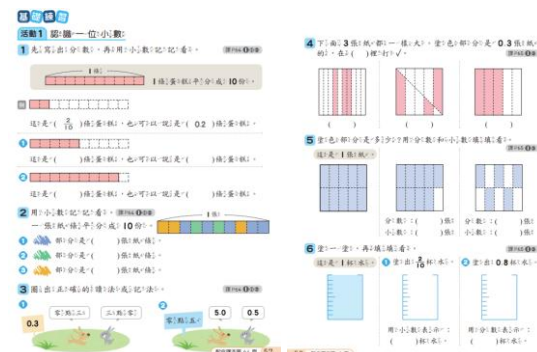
基礎練習

活動1 認識一位小數

1 先寫出分數，再用小數記記看。

1條
1條彩帶平分成10份。

這是（ $\frac{2}{10}$ ）條彩帶，也可以說是（ 0.2 ）條彩帶。

❶ 這是（ ）條彩帶，也可以說是（ ）條彩帶。

❷ 這是（ ）條彩帶，也可以說是（ ）條彩帶。

2 用小數記記看。
一條紙條平分成10份。
1條

❶ 部分是（ ）條紙條。
❷ 部分是（ ）條紙條。
❸ 部分是（ ）條紙條。

3 圈出正確的讀法或記法。

0.3
零點三三　三點零三

❷ 零點五
5.0　0.5

4 下面3張紙都是一樣大，塗色部分是0.3張紙的，在（ ）裡打✓。

（ ）　（ ）　（ ）

5 塗色部分是多少？用分數和小數記記看。
這是1張紙。

分數：（ ）張
小數：（ ）張

分數：（ ）張
小數：（ ）張

分數：（ ）張
小數：（ ）張

6 塗一塗，再填填看。
這是1杯水。

❶ 塗出 $\frac{3}{10}$ 杯水。
❷ 塗出0.8杯水。

用小數表示：（ ）杯水。
用分數表示：（ ）杯水。